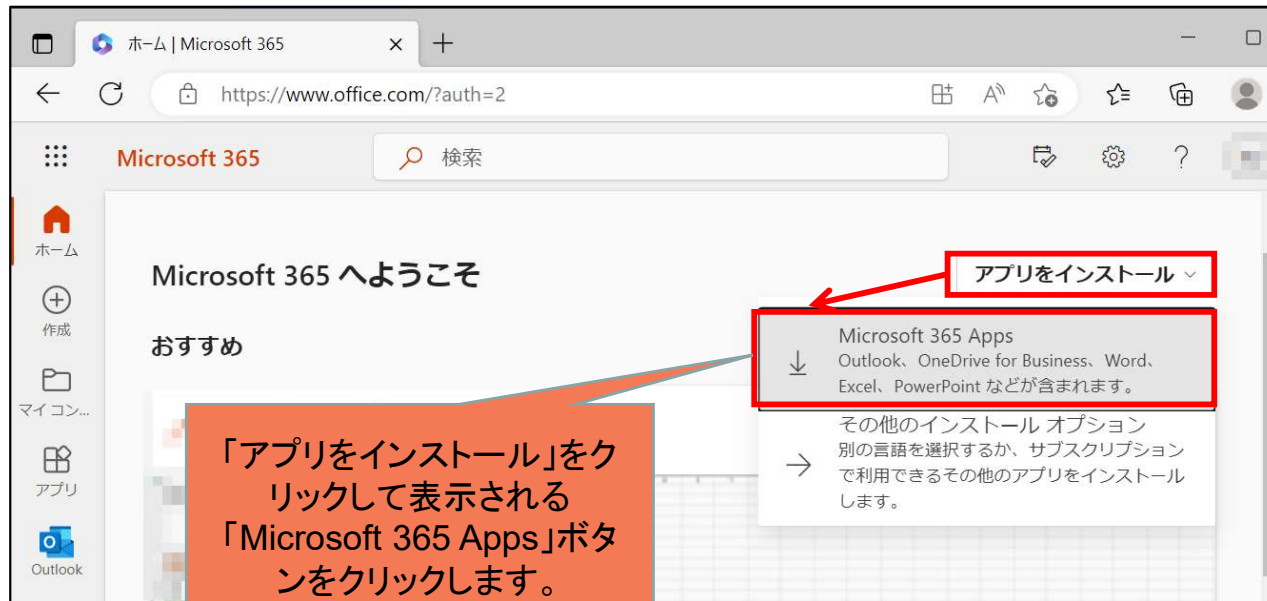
ホーム | Microsoft 365

https://www.office.com/?auth=2

Microsoft 365

検索

ホーム

作成

マイ コン...

アプリ

Outlook

Microsoft 365 へようこそ

アプリをインストール

おすすめ

Microsoft 365 Apps
Outlook、OneDrive for Business、Word、Excel、PowerPoint などが含まれます。

その他のインストール オプション
別の言語を選択するか、サブスクリプションで利用できるその他のアプリをインストールします。

「アプリをインストール」をクリックして表示される「Microsoft 365 Apps」ボタンをクリックします。